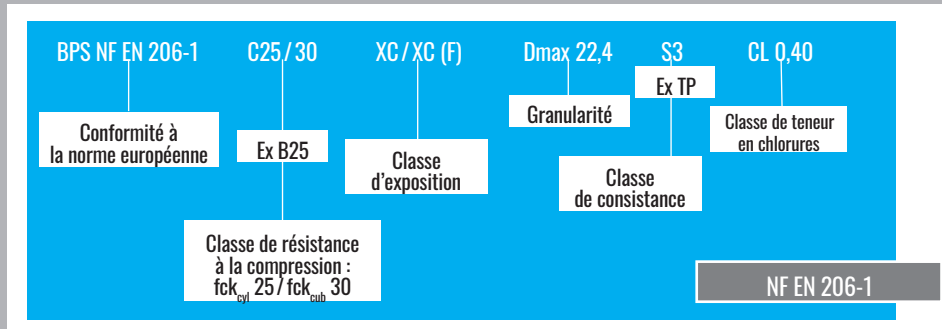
BPS NF EN 206-1   C25/30   XC/XC (F)   Dmax 22,4   S3   CL 0,40

Conformité à la norme européenne

Ex B25

Classe de résistance à la compression : fck$_{cyl}$ 25/fck$_{cub}$ 30

Classe d'exposition

Granularité

Ex TP

Classe de consistance

Classe de teneur en chlorures

NF EN 206-1